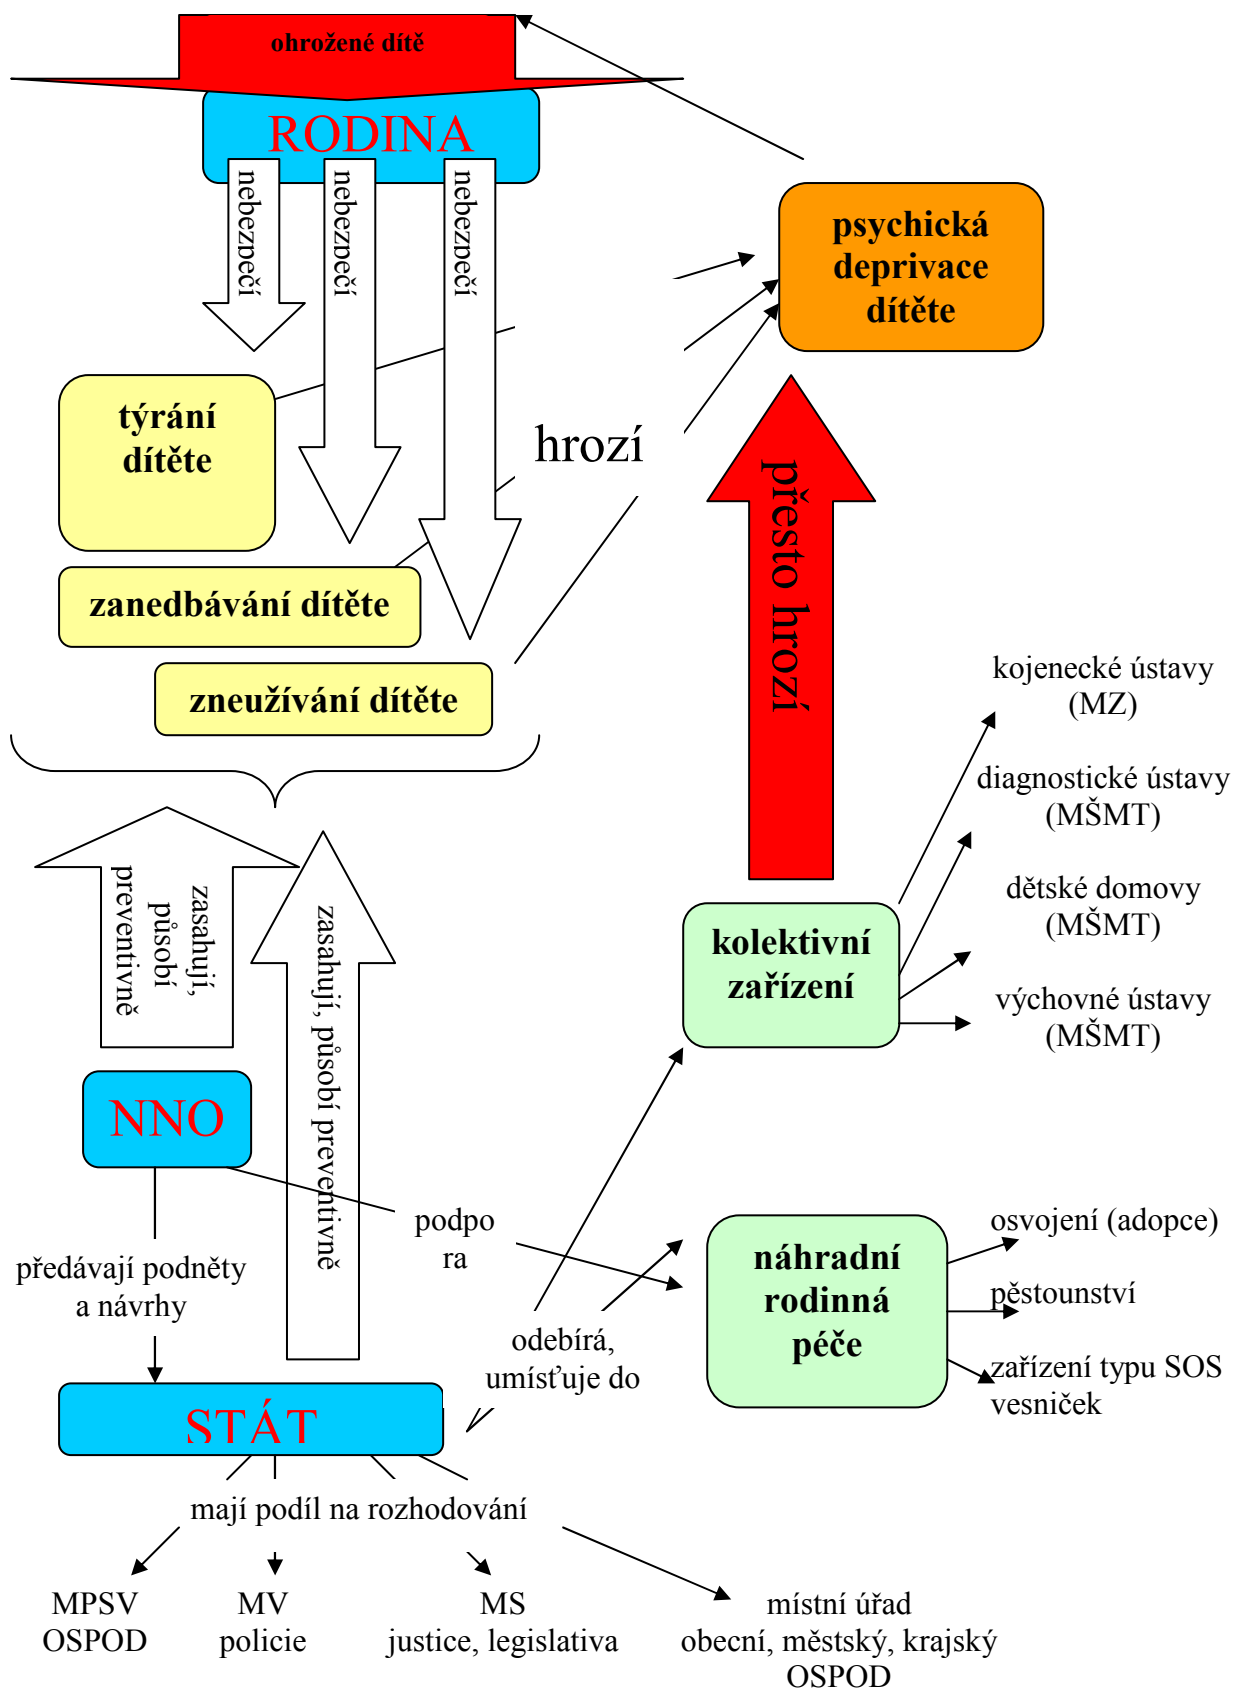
ohrožené dítě

RODINA

nebezpečí

nebezpečí

nebezpečí

psychická deprivace dítěte

týrání dítěte

hrozí

zanedbávání dítěte

zneužívání dítěte

přesto hrozí

kojenecké ústavy (MZ)

diagnostické ústavy (MŠMT)

dětské domovy (MŠMT)

výchovné ústavy (MŠMT)

zasahují, působí preventivně

zasahují, působí preventivně

kolektivní zařízení

NNO

podpora

předávají podněty a návrhy

náhradní rodinná péče

osvojení (adopce)

pěstounství

zařízení typu SOS vesniček

odebírá, umísťuje do

STÁT

mají podíl na rozhodování

MPSV
OSPOD

MV
policie

MS
justice, legislativa

místní úřad
obecní, městský, krajský
OSPOD